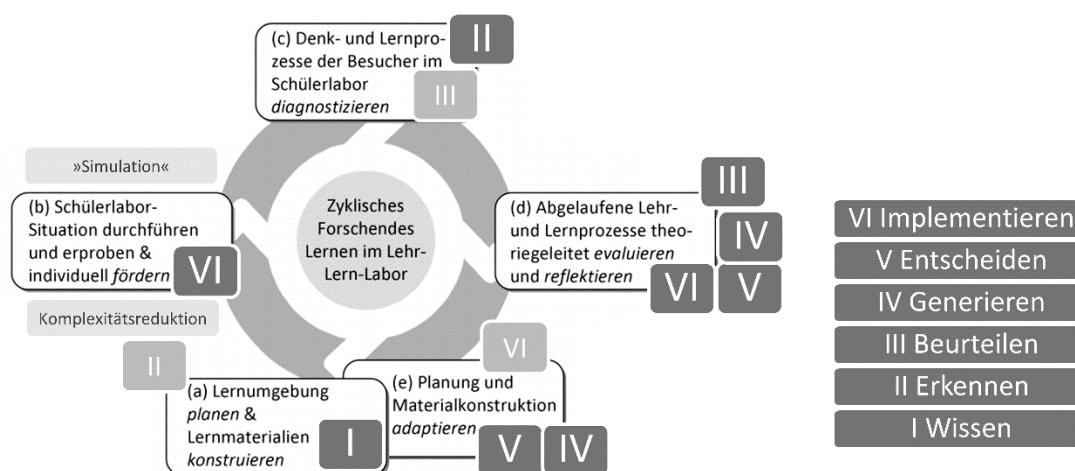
(c) Denk- und Lernprozesse der Besucher im Schülerlabor *diagnostizieren*

II

III

»Simulation«

(b) Schülerlabor-Situation durchführen und erproben & individuell *fördern*

VI

Zyklisches Forschendes Lernen im Lehr-Lern-Labor

(d) Abgelaufene Lehr- und Lernprozesse theoriegeleitet *evaluieren* und *reflektieren*

III

IV

VI

V

Komplexitätsreduktion

II

VI

(a) Lernumgebung *planen* & Lernmaterialien *konstruieren*

I

(e) Planung und Materialkonstruktion *adaptieren*

V

IV

VI Implementieren
V Entscheiden
IV Generieren
III Beurteilen
II Erkennen
I Wissen